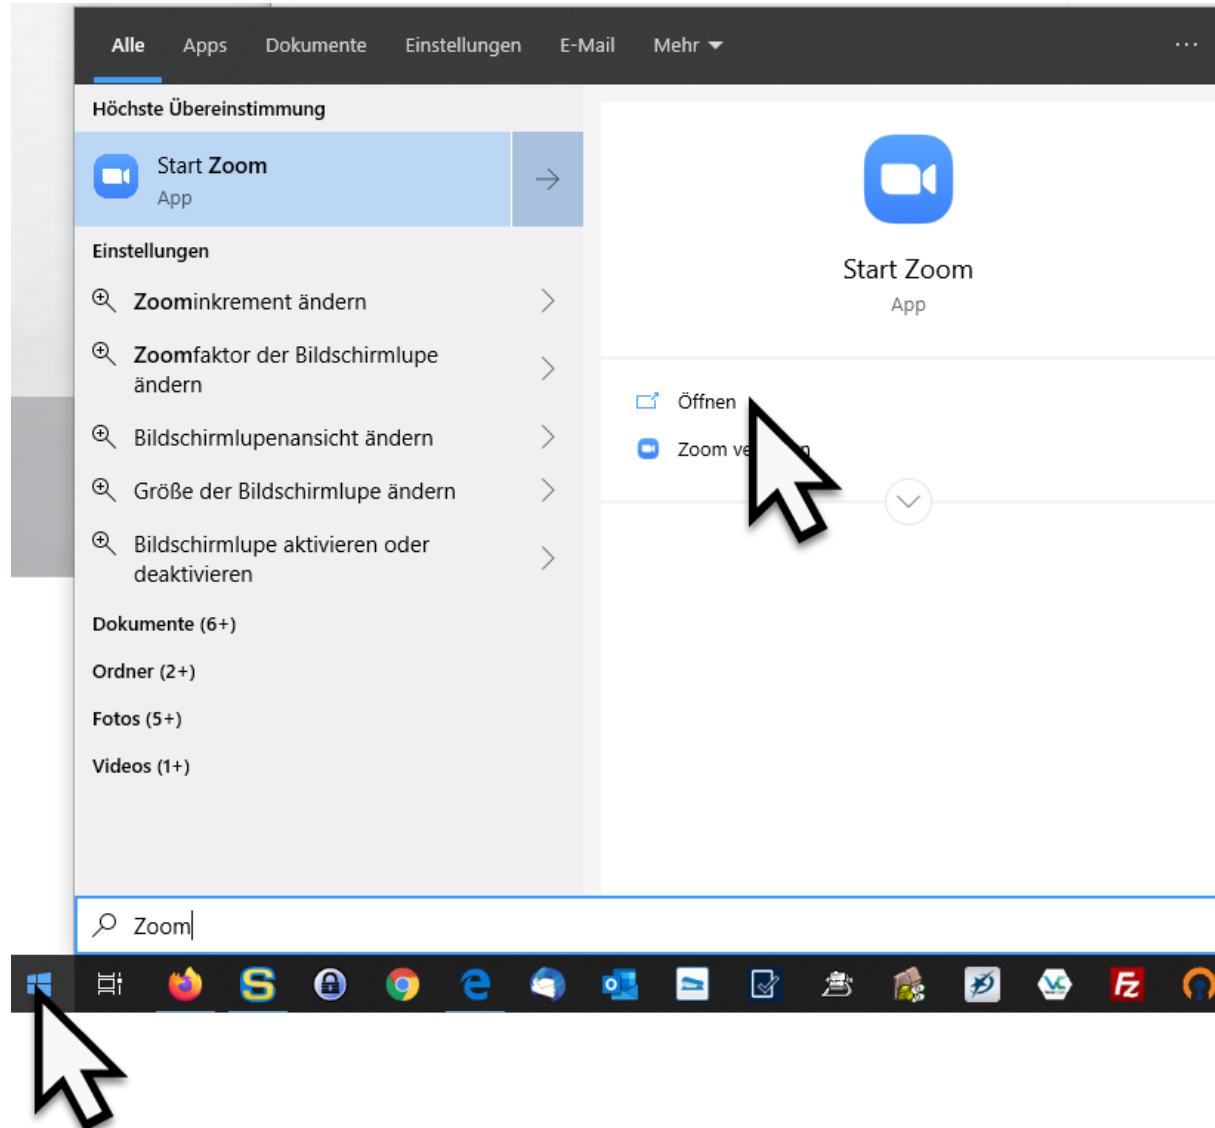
Alle Apps Dokumente Einstellungen E-Mail Mehr ···

Höchste Übereinstimmung

Start Zoom
App

Einstellungen

Zoominkrement ändern

Zoomfaktor der Bildschirmlupe ändern

Bildschirmlupenansicht ändern

Größe der Bildschirmlupe ändern

Bildschirmlupe aktivieren oder deaktivieren

Dokumente (6+)

Ordner (2+)

Fotos (5+)

Videos (1+)

Start Zoom
App

Öffnen

Zoom ve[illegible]n

Zoom